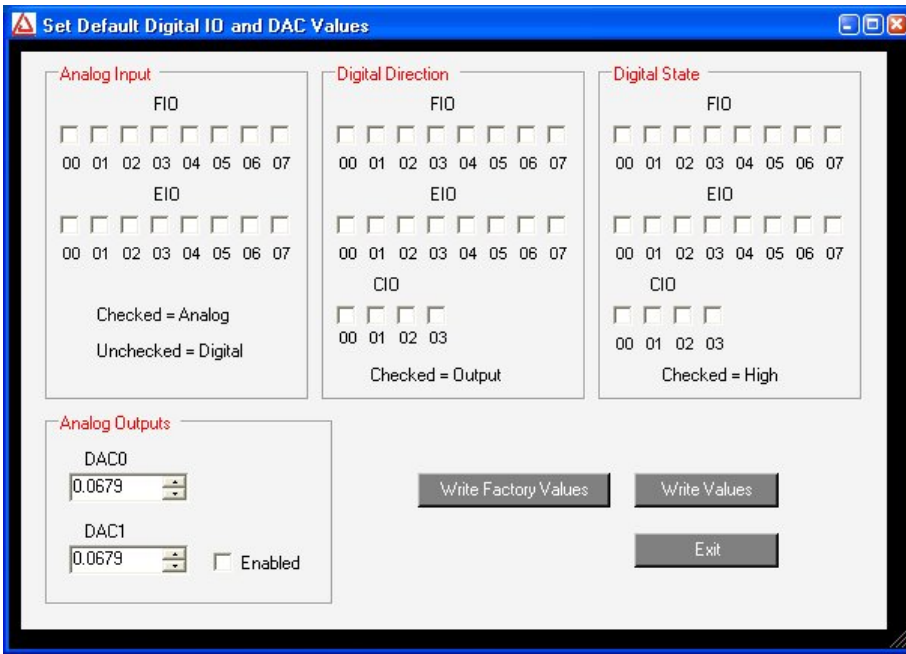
Set Default Digital IO and DAC Values

Analog Input

FIO

00 01 02 03 04 05 06 07

EIO

00 01 02 03 04 05 06 07

Checked = Analog

Unchecked = Digital

Digital Direction

FIO

00 01 02 03 04 05 06 07

EIO

00 01 02 03 04 05 06 07

CIO

00 01 02 03

Checked = Output

Digital State

FIO

00 01 02 03 04 05 06 07

EIO

00 01 02 03 04 05 06 07

CIO

00 01 02 03

Checked = High

Analog Outputs

DAC0

0.0679

DAC1

0.0679

Enabled

Write Factory Values

Write Values

Exit